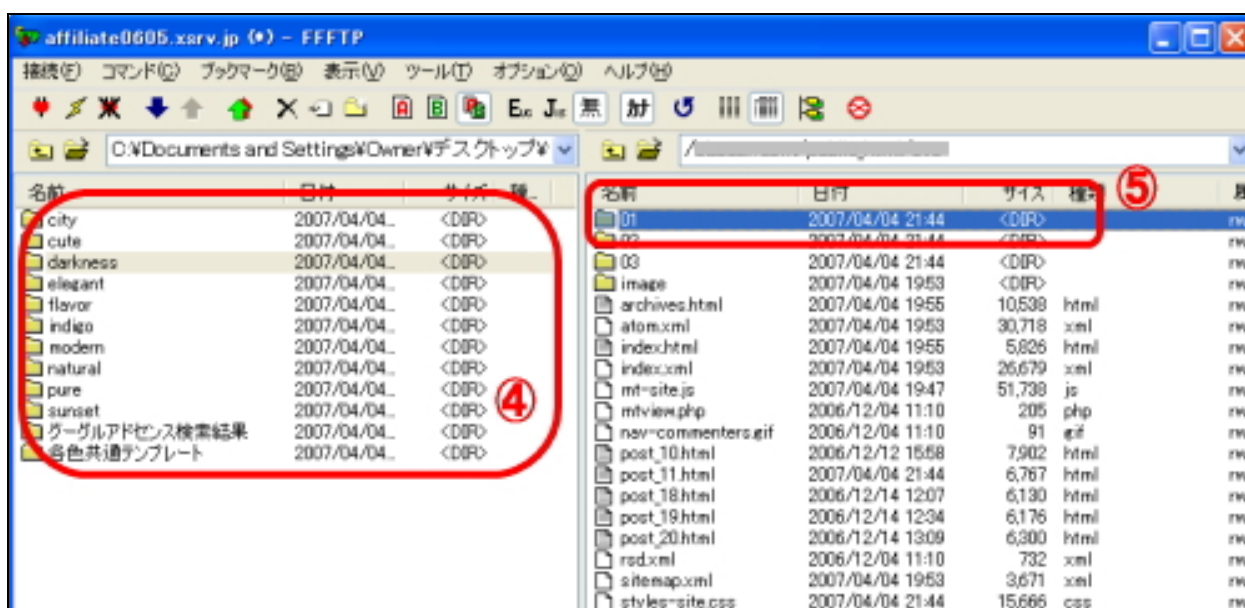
affiliate0605.xsrv.jp (*) - FFFTP

接続(F) コマンド(C) ブックマーク(B) 表示(V) ツール(T) オプション(O) ヘルプ(H)

C:¥Documents and Settings¥Owner¥デスクトップ¥

/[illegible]

| 名前 | 日付 | サイズ | 種... |
|---|---|---|---|
| city | 2007/04/04... | <DIR> | |
| cute | 2007/04/04... | <DIR> | |
| darkness | 2007/04/04... | <DIR> | |
| elegant | 2007/04/04... | <DIR> | |
| flavor | 2007/04/04... | <DIR> | |
| indigo | 2007/04/04... | <DIR> | |
| modern | 2007/04/04... | <DIR> | |
| natural | 2007/04/04... | <DIR> | |
| pure | 2007/04/04... | <DIR> | |
| sunset | 2007/04/04... | <DIR> | |
| グーグルアドセンス検索結果 | 2007/04/04... | <DIR> | |
| 各色共通テンプレート | 2007/04/04... | <DIR> | |

④

⑤

| 名前 | 日付 | サイズ | 種類 | 属 |
|---|---|---|---|---|
| 01 | 2007/04/04 21:44 | <DIR> | | rw |
| 02 | 2007/04/04 21:44 | <DIR> | | rw |
| 03 | 2007/04/04 21:44 | <DIR> | | rw |
| image | 2007/04/04 19:53 | <DIR> | | rw |
| archives.html | 2007/04/04 19:55 | 10,538 | html | rw |
| atom.xml | 2007/04/04 19:53 | 30,718 | xml | rw |
| index.html | 2007/04/04 19:55 | 5,826 | html | rw |
| index.xml | 2007/04/04 19:53 | 26,679 | xml | rw |
| mt-site.js | 2007/04/04 19:47 | 51,738 | js | rw |
| mtview.php | 2006/12/04 11:10 | 205 | php | rw |
| nav-commenters.gif | 2006/12/04 11:10 | 91 | gif | rw |
| post_10.html | 2006/12/12 15:58 | 7,902 | html | rw |
| post_11.html | 2007/04/04 21:44 | 6,767 | html | rw |
| post_18.html | 2006/12/14 12:07 | 6,130 | html | rw |
| post_19.html | 2006/12/14 12:34 | 6,176 | html | rw |
| post_20.html | 2006/12/14 13:09 | 6,300 | html | rw |
| rsd.xml | 2006/12/04 11:10 | 732 | xml | rw |
| sitemap.xml | 2007/04/04 19:53 | 3,671 | xml | rw |
| styles-site.css | 2007/04/04 21:44 | 15,666 | css | rw |